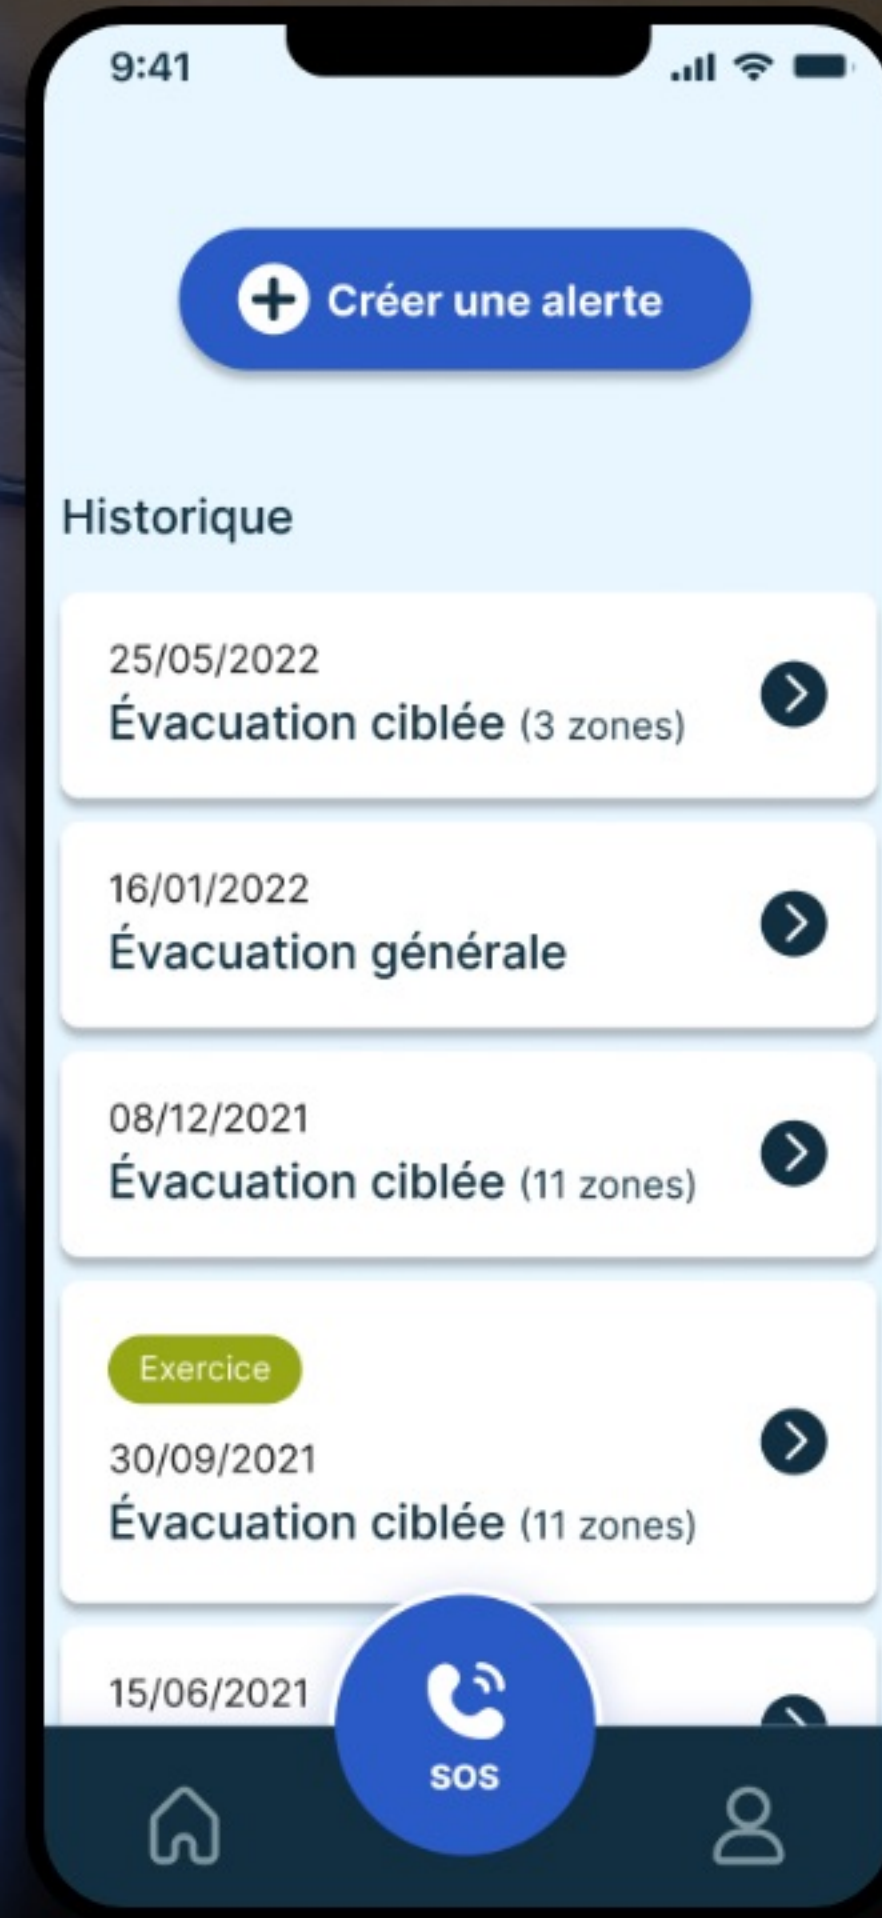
9:41

Créer une alerte

Historique

25/05/2022
Évacuation ciblée (3 zones)

16/01/2022
Évacuation générale

08/12/2021
Évacuation ciblée (11 zones)

Exercice
30/09/2021
Évacuation ciblée (11 zones)

15/06/2021

SOS